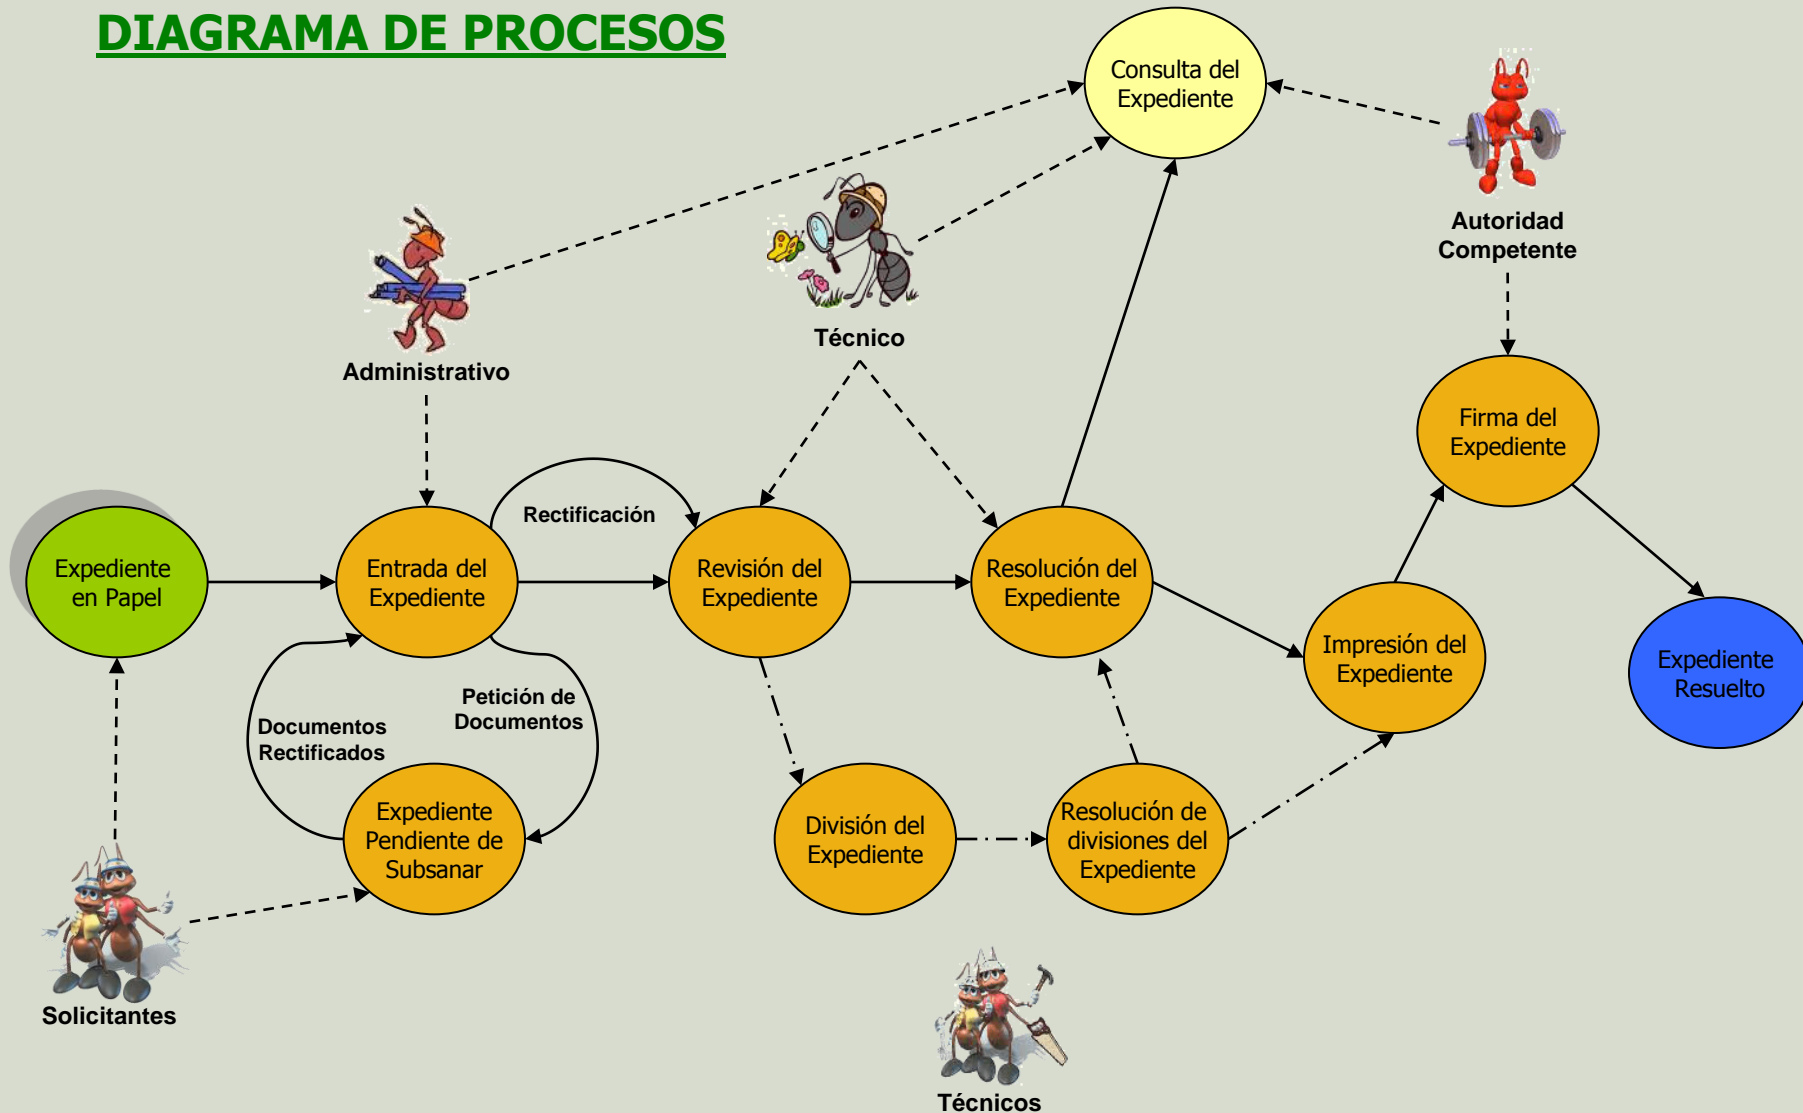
DIAGRAMA DE PROCESOS

Consulta del Expediente

Autoridad Competente

Administrativo

Técnico

Firma del Expediente

Rectificación

Expediente en Papel

Entrada del Expediente

Revisión del Expediente

Resolución del Expediente

Impresión del Expediente

Expediente Resuelto

Documentos Rectificados

Petición de Documentos

Expediente Pendiente de Subsanar

División del Expediente

Resolución de divisiones del Expediente

Solicitantes

Técnicos